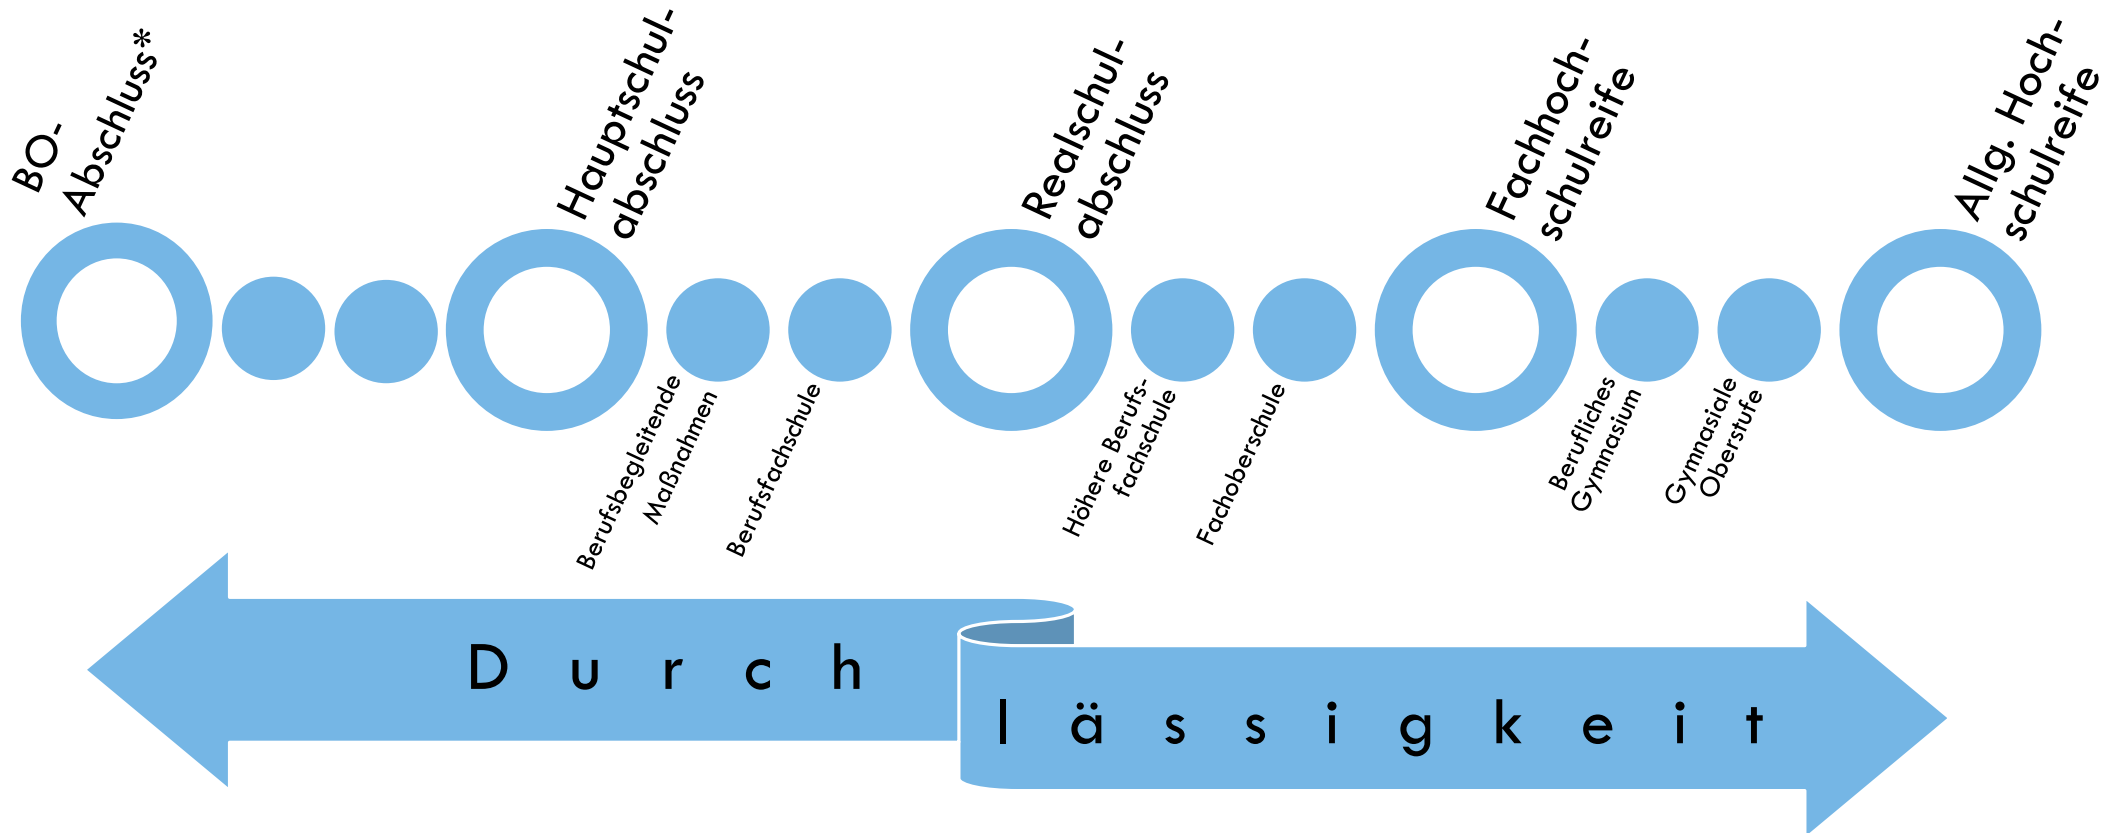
BO-Abschluss*

Hauptschulabschluss

Realschulabschluss

Fachhochschulreife

Allg. Hochschulreife

Berufsbegleitende Maßnahmen

Berufsfachschule

Höhere Berufsfachschule

Fachoberschule

Berufliches Gymnasium

Gymnasiale Oberstufe

D u r c h

l ä s s i g k e i t